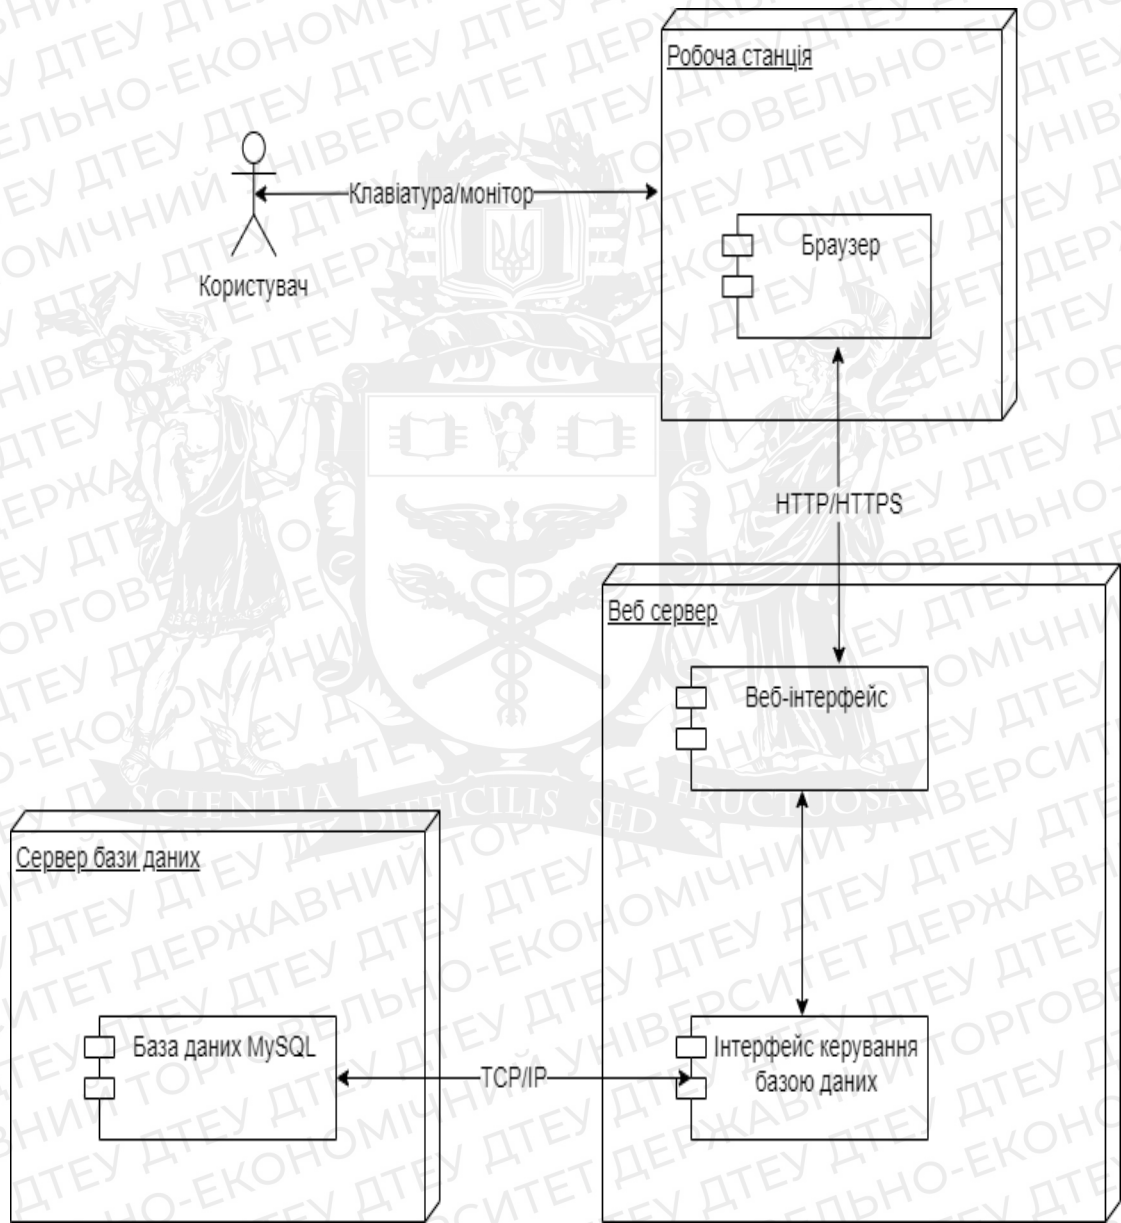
Робоча станція

Клавіатура/монітор

Користувач

Браузер

HTTP/HTTPS

Веб сервер

Веб-інтерфейс

SCIENTIA DIFFICILIS SED FRUCTUOSA

Сервер бази даних

База даних MySQL

TCP/IP

Інтерфейс керування базою даних

ДТЕУ ДЕРЖАВНИЙ ТОРГОВЕЛЬНО-ЕКОНОМІЧНИЙ УНІВЕРСИТЕТ